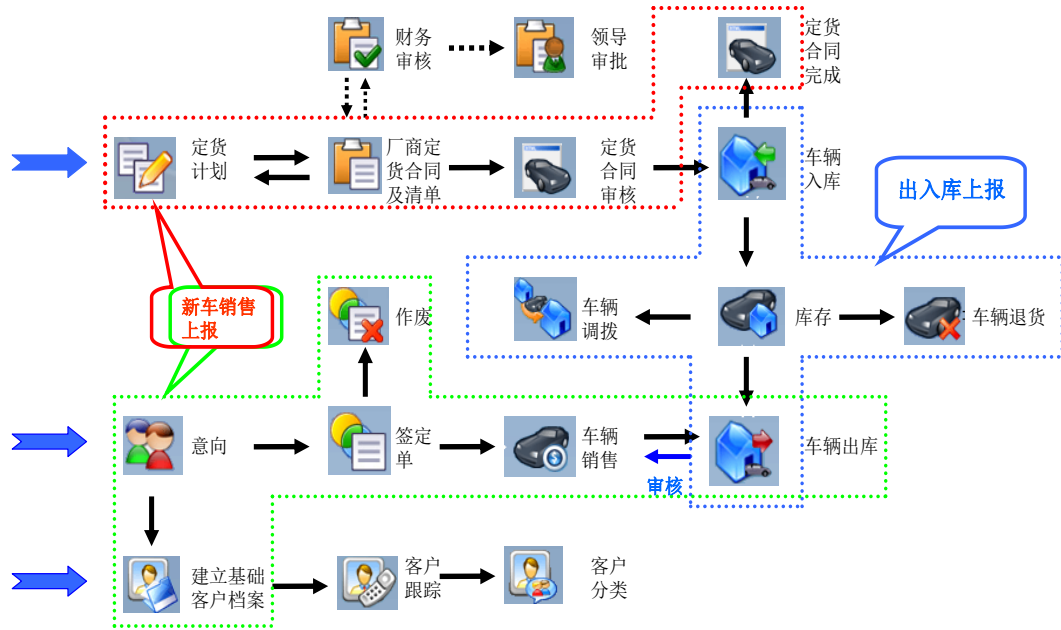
财务审核

领导审批

定货合同完成

定货计划

厂商定货合同及清单

定货合同审核

车辆入库

出入库上报

新车销售上报

车辆调拨

库存

车辆退货

作废

意向

签定单

车辆销售

车辆出库

审核

建立基础客户档案

客户跟踪

客户分类